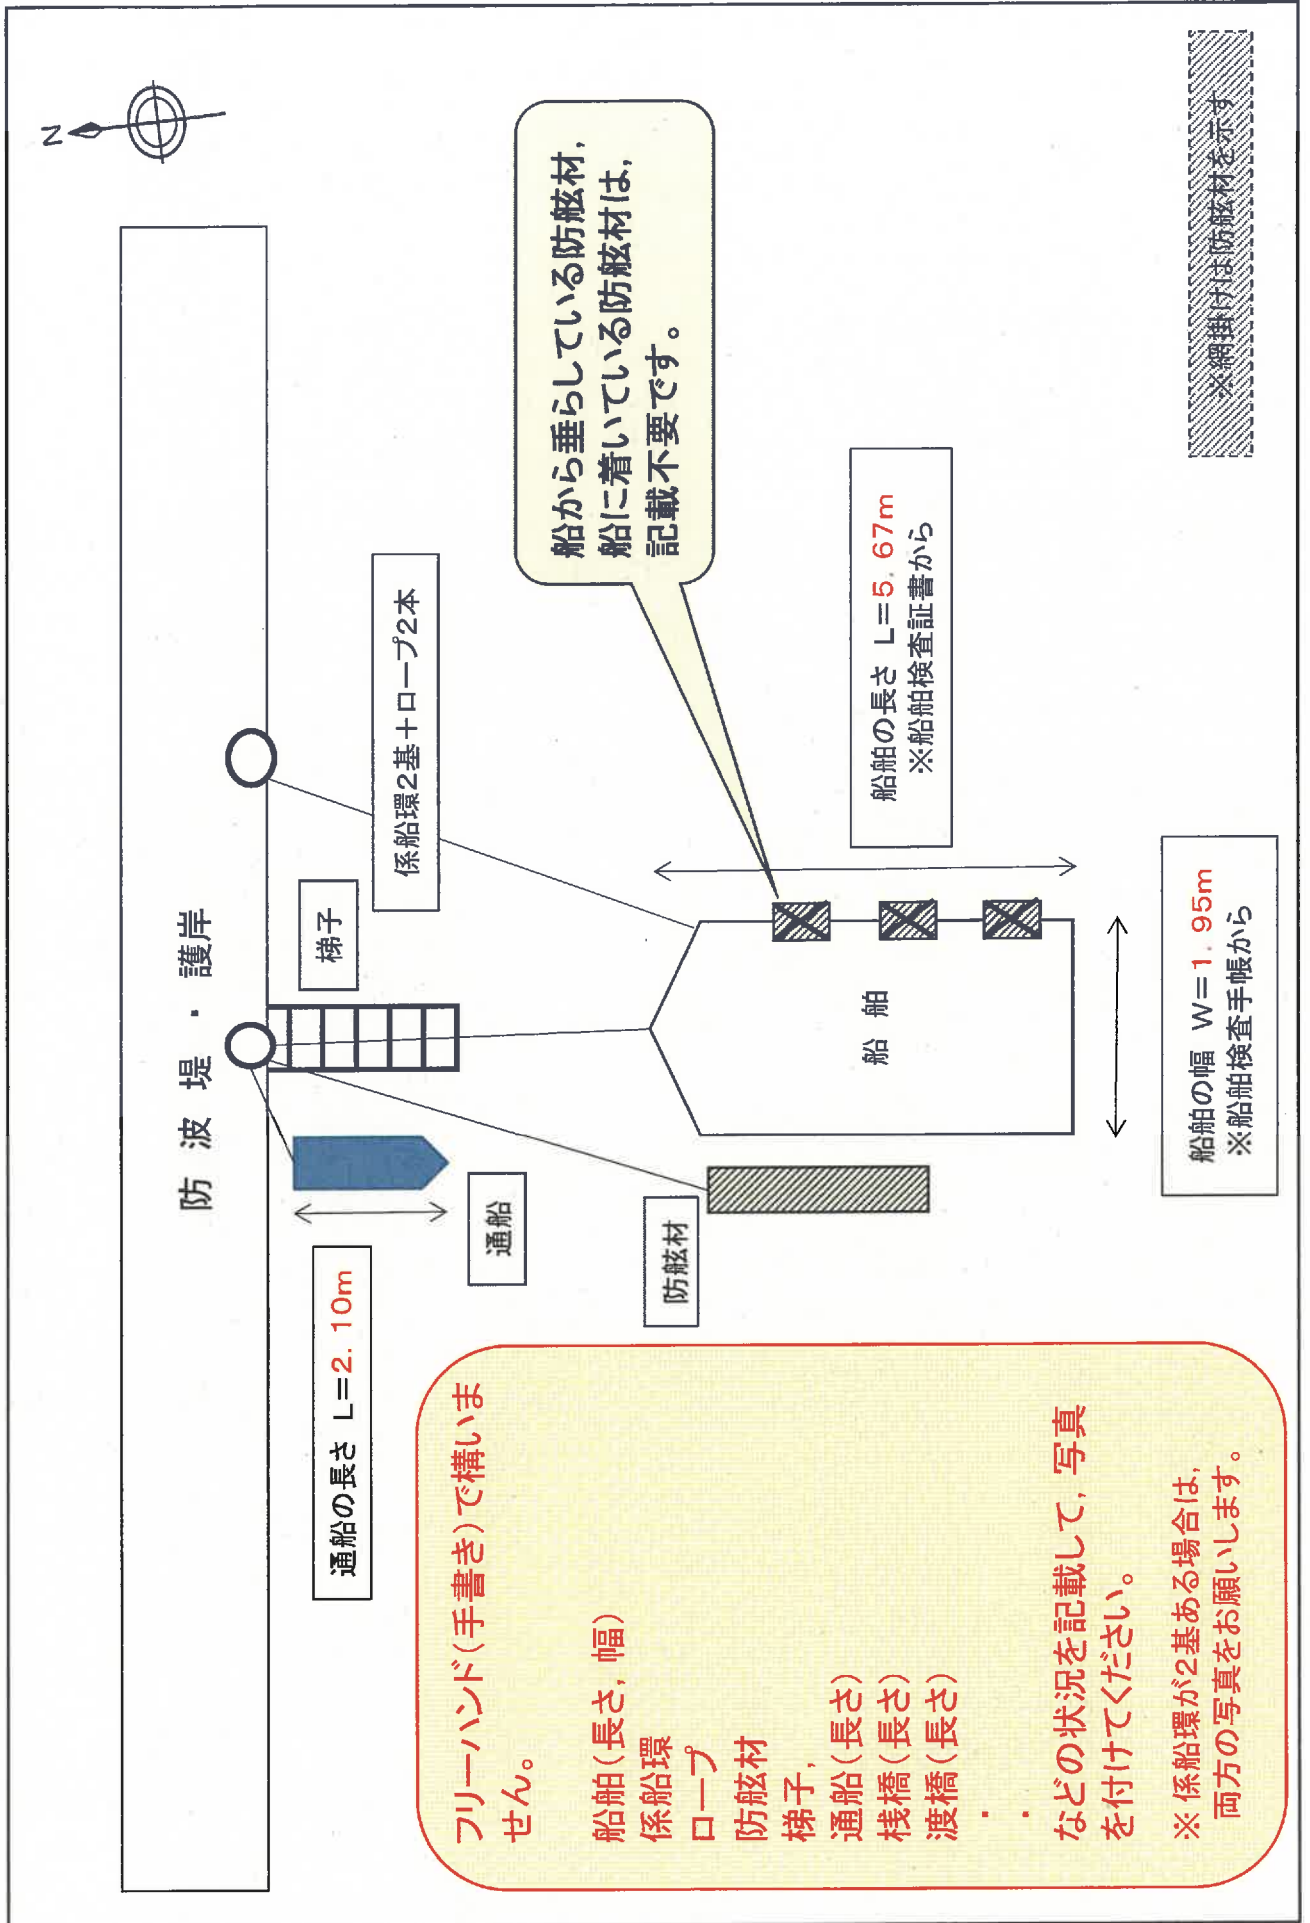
N

防波堤・護岸

係船環2基＋ロープ2本

梯子

船から垂らしている防舷材，船に着いている防舷材は，記載不要です。

船舶の長さ L＝5．67m
※船舶検査証書から

※網掛けは防舷材を示す

船舶

船舶の幅 W＝1．95m
※船舶検査手帳から

通船

防舷材

通船の長さ L＝2．10m

フリーハンド（手書き）で構いません。

船舶（長さ，幅）
係船環
ロープ
防舷材
梯子，
通船（長さ）
桟橋（長さ）
渡橋（長さ）
・
・

などの状況を記載して，写真を付けてください。

※ 係船環が2基ある場合は，両方の写真をお願いします。